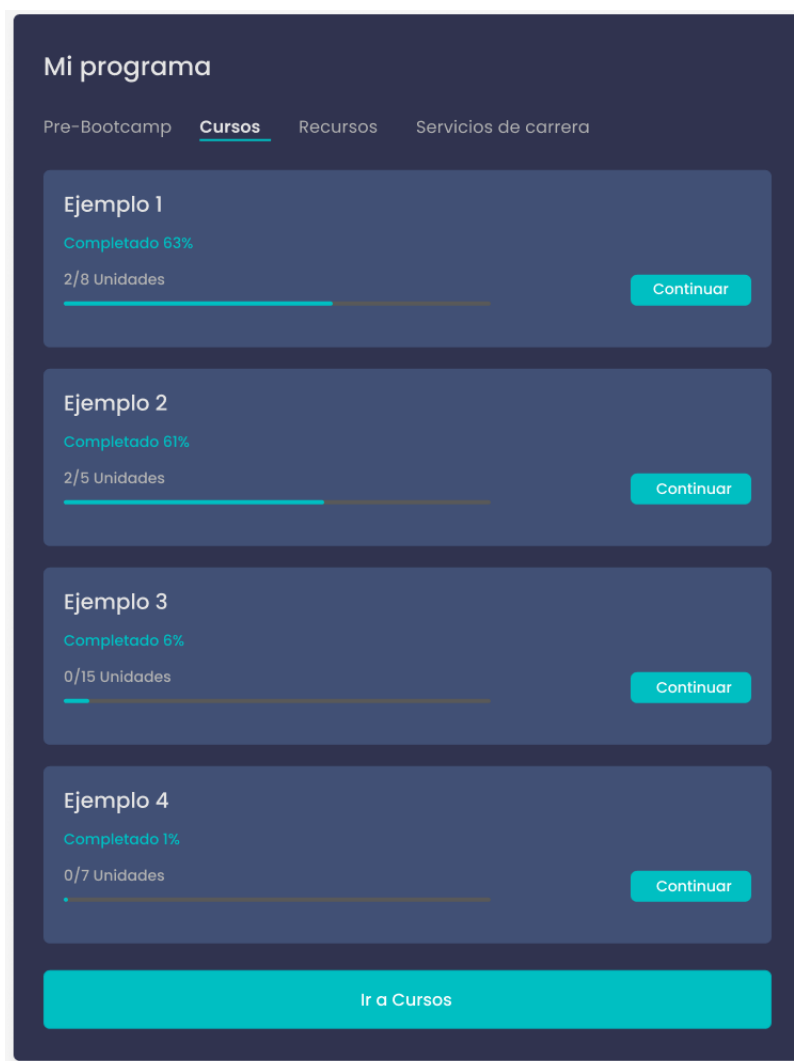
Mi programa

Pre-Bootcamp Cursos Recursos Servicios de carrera

Ejemplo 1
Completado 63%
2/8 Unidades
Continuar

Ejemplo 2
Completado 61%
2/5 Unidades
Continuar

Ejemplo 3
Completado 6%
0/15 Unidades
Continuar

Ejemplo 4
Completado 1%
0/7 Unidades
Continuar

Ir a Cursos